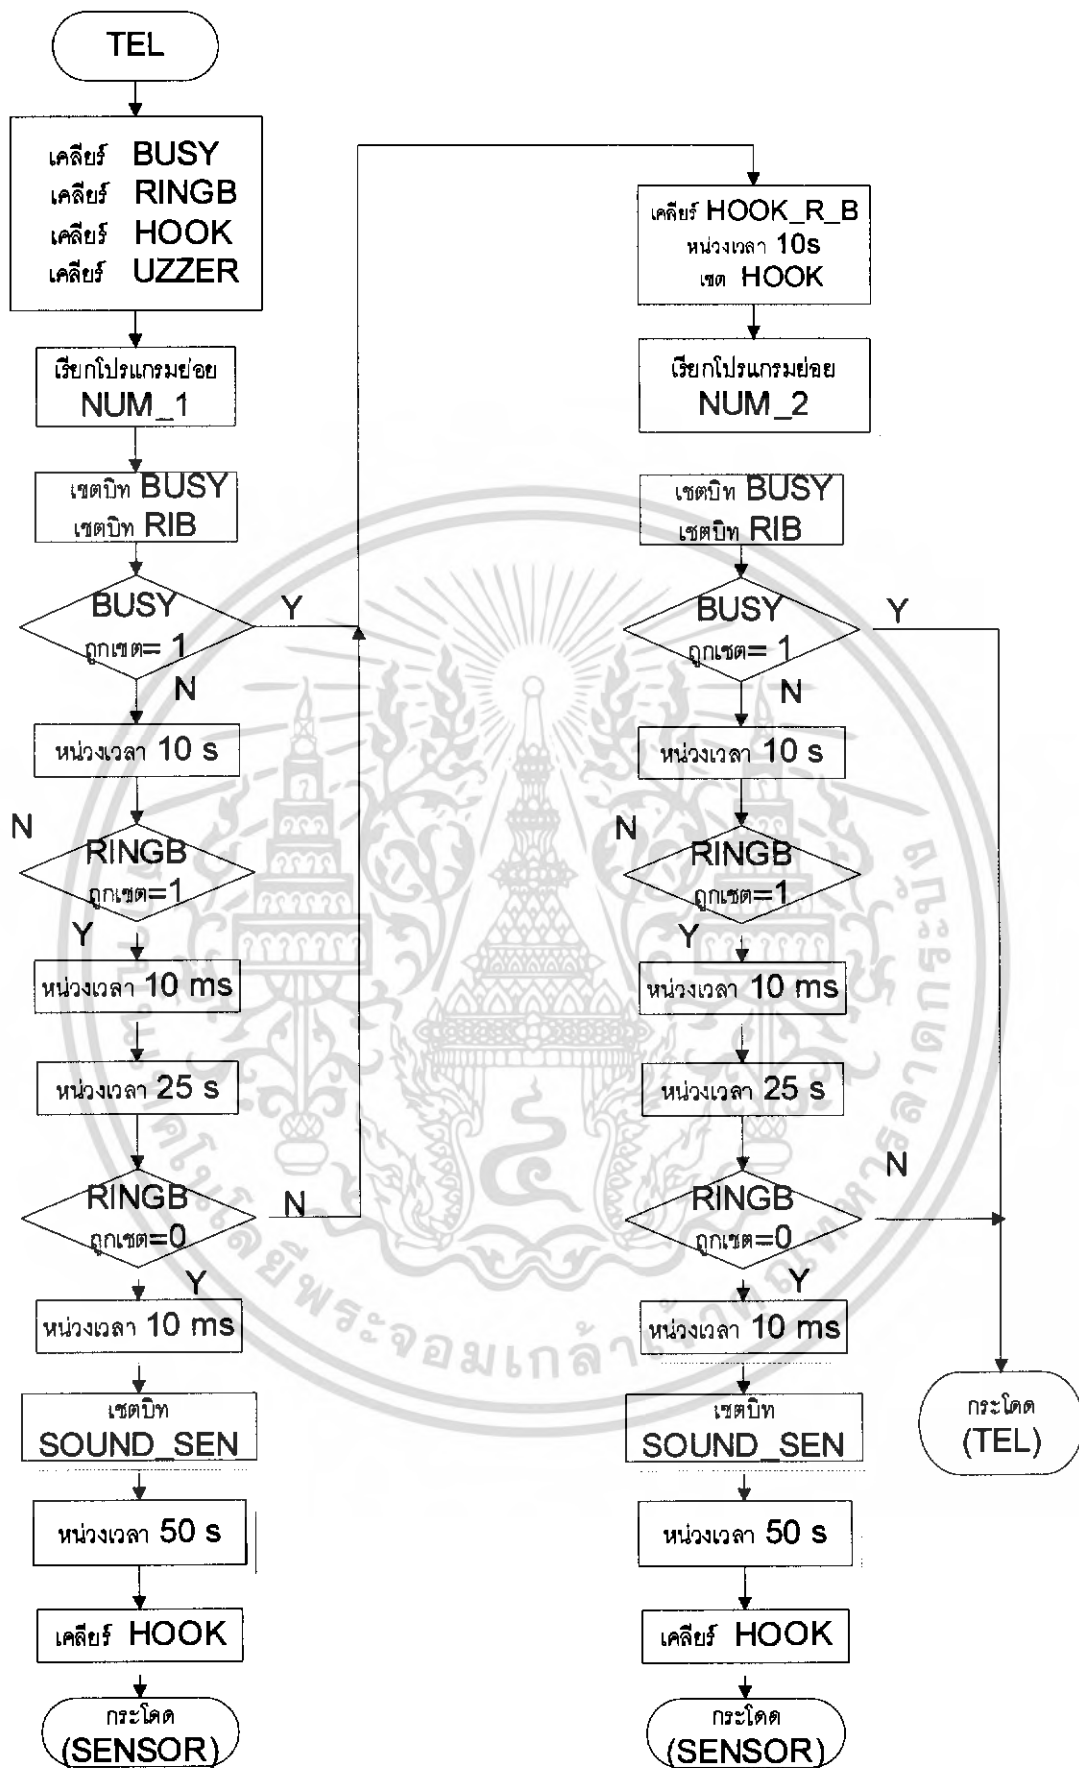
TEL

เคลียร์ BUSY
เคลียร์ RINGB
เคลียร์ HOOK
เคลียร์ UZZER

เรียกโปรแกรมย่อย
NUM_1

เซตบิท BUSY
เซตบิท RIB

BUSY
ถูกเซต= 1

Y

N

หน่วงเวลา 10 s

N

RINGB
ถูกเซต=1

Y

หน่วงเวลา 10 ms

หน่วงเวลา 25 s

RINGB
ถูกเซต=0

N

Y

หน่วงเวลา 10 ms

เซตบิท
SOUND_SEN

หน่วงเวลา 50 s

เคลียร์ HOOK

กระโดด
(SENSOR)

เคลียร์ HOOK_R_B
หน่วงเวลา 10s
เซต HOOK

เรียกโปรแกรมย่อย
NUM_2

เซตบิท BUSY
เซตบิท RIB

BUSY
ถูกเซต= 1

Y

N

หน่วงเวลา 10 s

N

RINGB
ถูกเซต=1

Y

หน่วงเวลา 10 ms

หน่วงเวลา 25 s

N

RINGB
ถูกเซต=0

Y

หน่วงเวลา 10 ms

เซตบิท
SOUND_SEN

หน่วงเวลา 50 s

เคลียร์ HOOK

กระโดด
(SENSOR)

กระโดด
(TEL)